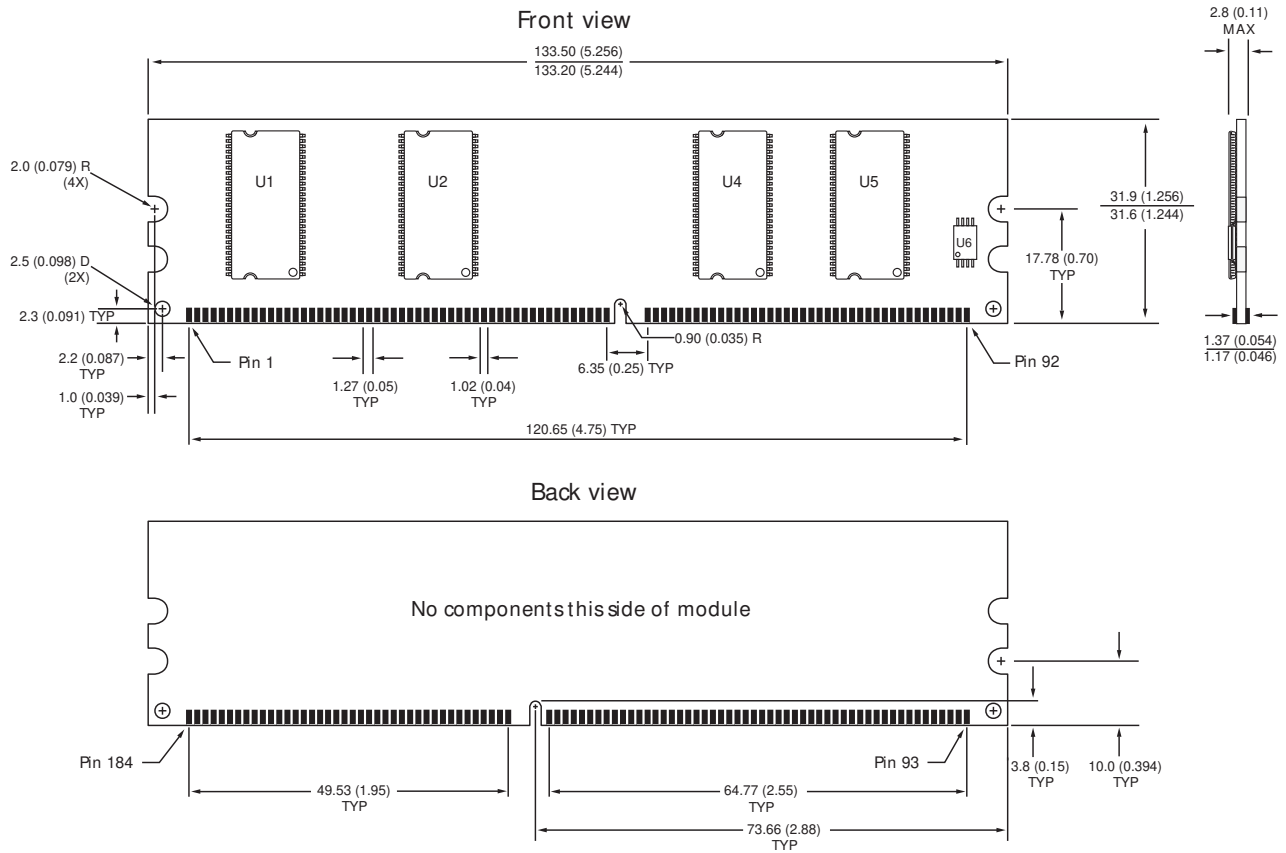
Front view

133.50 (5.256)
133.20 (5.244)

2.8 (0.11)
MAX

2.0 (0.079) R
(4X)

U1

U2

U4

U5

U6

31.9 (1.256)
31.6 (1.244)

17.78 (0.70)
TYP

2.5 (0.098) D
(2X)

2.3 (0.091) TYP

0.90 (0.035) R

2.2 (0.087)
TYP

Pin 1

6.35 (0.25) TYP

Pin 92

1.37 (0.054)
1.17 (0.046)

1.27 (0.05)
TYP

1.02 (0.04)
TYP

1.0 (0.039)
TYP

120.65 (4.75) TYP

Back view

No components this side of module

Pin 184

Pin 93

3.8 (0.15)
TYP

10.0 (0.394)
TYP

49.53 (1.95)
TYP

64.77 (2.55)
TYP

73.66 (2.88)
TYP